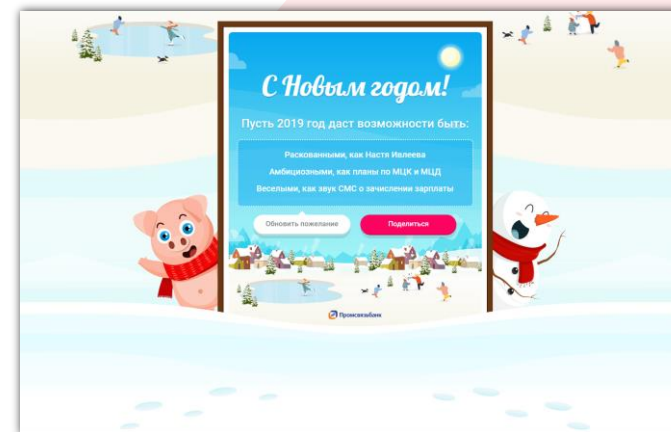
С Новым годом!

Пусть 2019 год даст возможности быть:

Раскованными, как Настя Ивлеева

Амбициозными, как планы по МЦК и МЦД

Веселыми, как звук СМС о зачислении зарплаты

Обновить пожелание

Поделиться

Промсвязьбанк